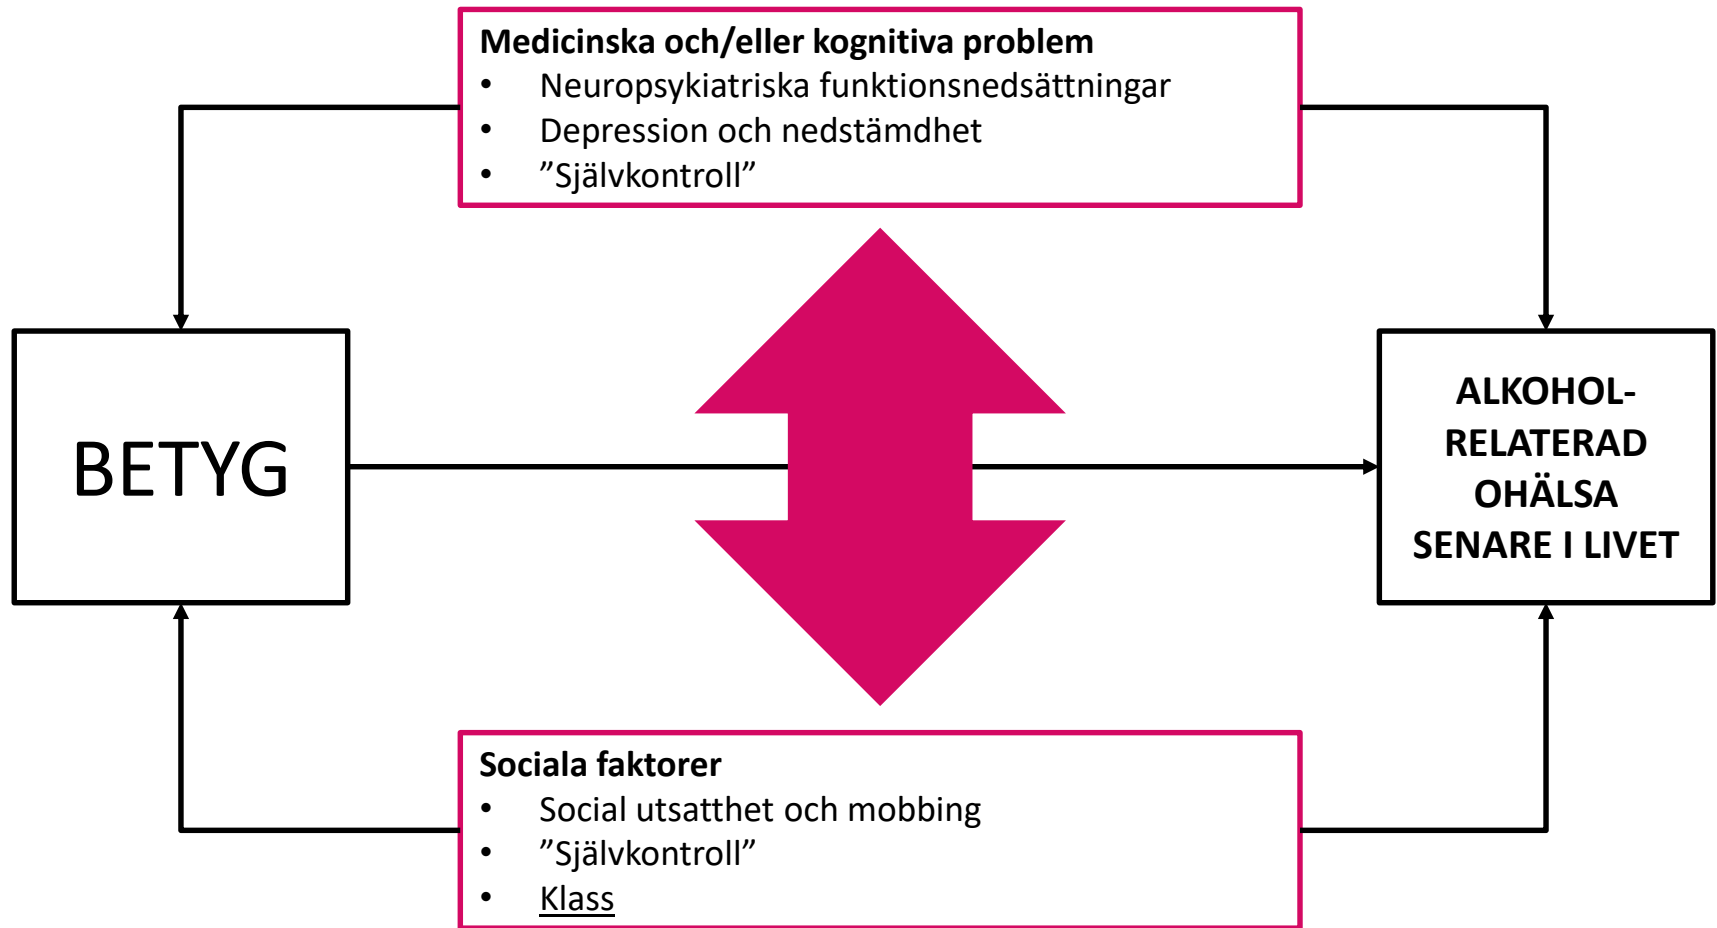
**Medicinska och/eller kognitiva problem**
- Neuropsykiatriska funktionsnedsättningar
- Depression och nedstämdhet
- ”Självkontroll”

BETYG

ALKOHOL-RELATERAD OHÄLSA SENARE I LIVET

**Sociala faktorer**
- Social utsatthet och mobbing
- ”Självkontroll”
- Klass